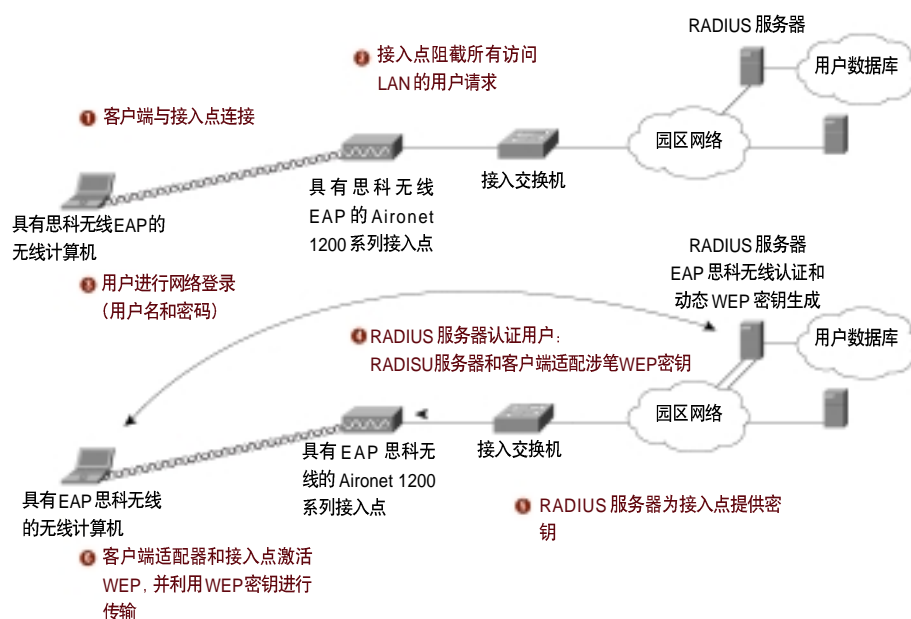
RADIUS 服务器

用户数据库

2 接入点阻截所有访问 LAN 的用户请求

1 客户端与接入点连接

园区网络

具有思科无线 EAP 的 Aironet 1200 系列接入点

接入交换机

具有思科无线EAP的无线计算机

RADIUS 服务器
EAP 思科无线认证和动态 WEP 密钥生成

3 用户进行网络登录（用户名和密码）

用户数据库

4 RADIUS 服务器认证用户：RADISU服务器和客户端适配涉笔WEP密钥

园区网络

具有 EAP 思科无线的 Aironet 1200 系列接入点

接入交换机

具有EAP 思科无线的无线计算机

5 RADIUS 服务器为接入点提供密钥

6 客户端适配器和接入点激活 WEP，并利用WEP密钥进行传输